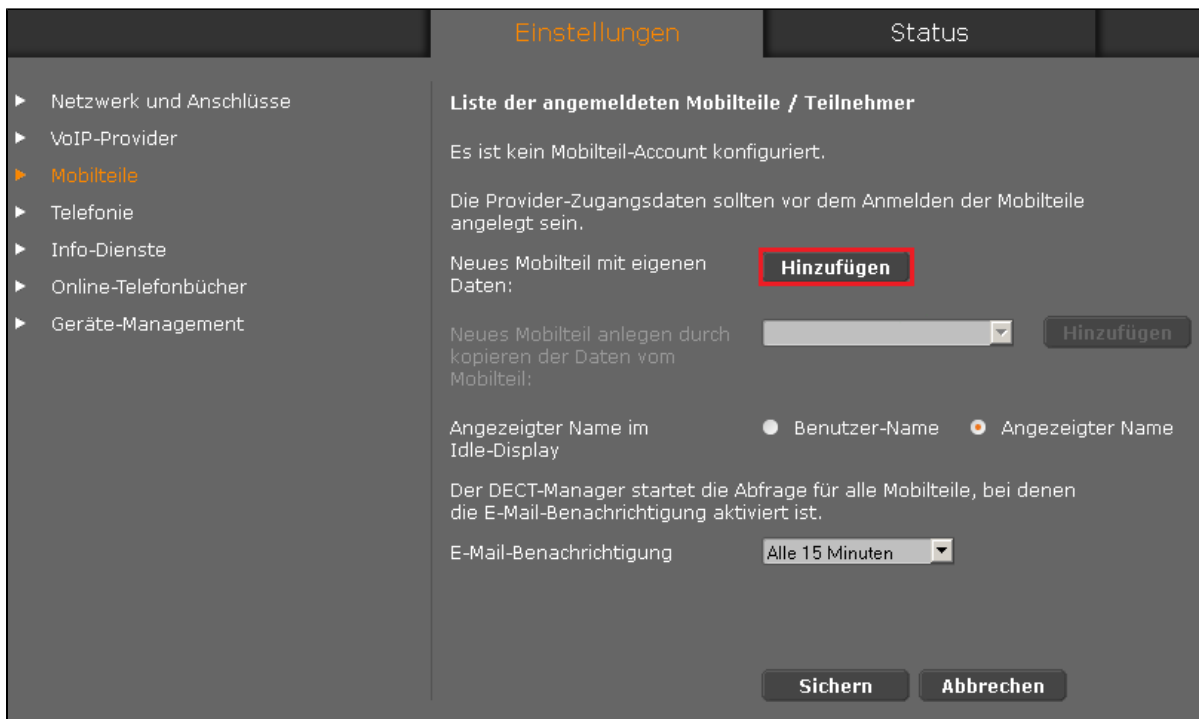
Einstellungen
Status

Netzwerk und Anschlüsse
VoIP-Provider
Mobilteile
Telefonie
Info-Dienste
Online-Telefonbücher
Geräte-Management

Liste der angemeldeten Mobilteile / Teilnehmer

Es ist kein Mobilteil-Account konfiguriert.

Die Provider-Zugangsdaten sollten vor dem Anmelden der Mobilteile angelegt sein.

Neues Mobilteil mit eigenen Daten:
Hinzufügen

Neues Mobilteil anlegen durch kopieren der Daten vom Mobilteil:
Hinzufügen

Angezeigter Name im Idle-Display
Benutzer-Name
Angezeigter Name

Der DECT-Manager startet die Abfrage für alle Mobilteile, bei denen die E-Mail-Benachrichtigung aktiviert ist.

E-Mail-Benachrichtigung
Alle 15 Minuten

Sichern
Abbrechen